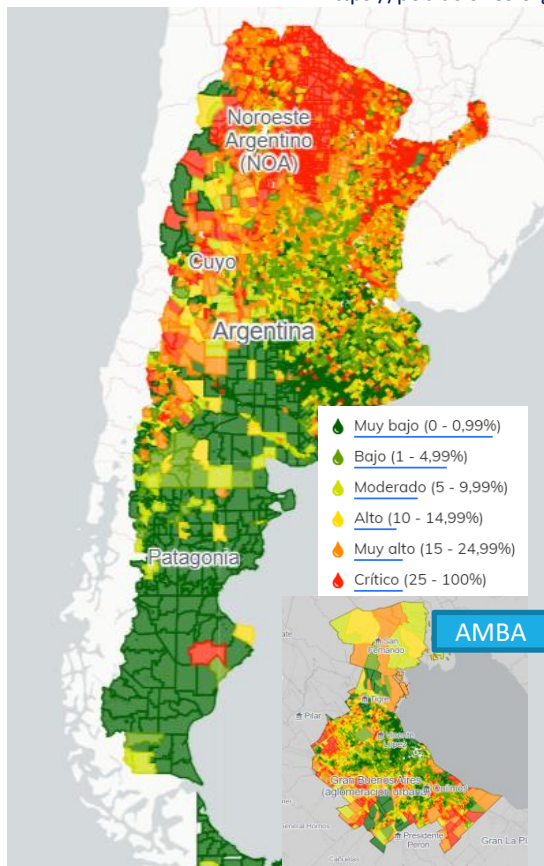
Noroeste Argentino (NOA)

Cuyo

Argentina

Patagonia

Muy bajo (0 - 0,99%)
Bajo (1 - 4,99%)
Moderado (5 - 9,99%)
Alto (10 - 14,99%)
Muy alto (15 - 24,99%)
Crítico (25 - 100%)

AMBA

San Fernando

Tigre

Pilar

Vicente López

Gran Buenos Aires (aglomeración urbana)

Quilmes

Presidente Perón

Gran La Pl

General Rodríguez